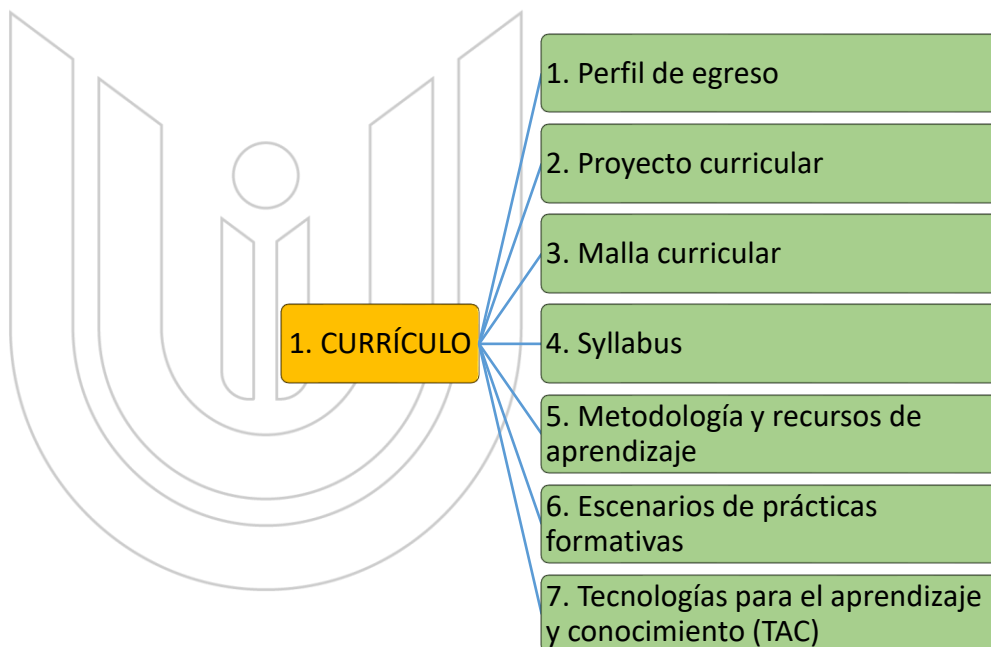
1. CURRÍCULO

1. Perfil de egreso

2. Proyecto curricular

3. Malla curricular

4. Syllabus

5. Metodología y recursos de aprendizaje

6. Escenarios de prácticas formativas

7. Tecnologías para el aprendizaje y conocimiento (TAC)